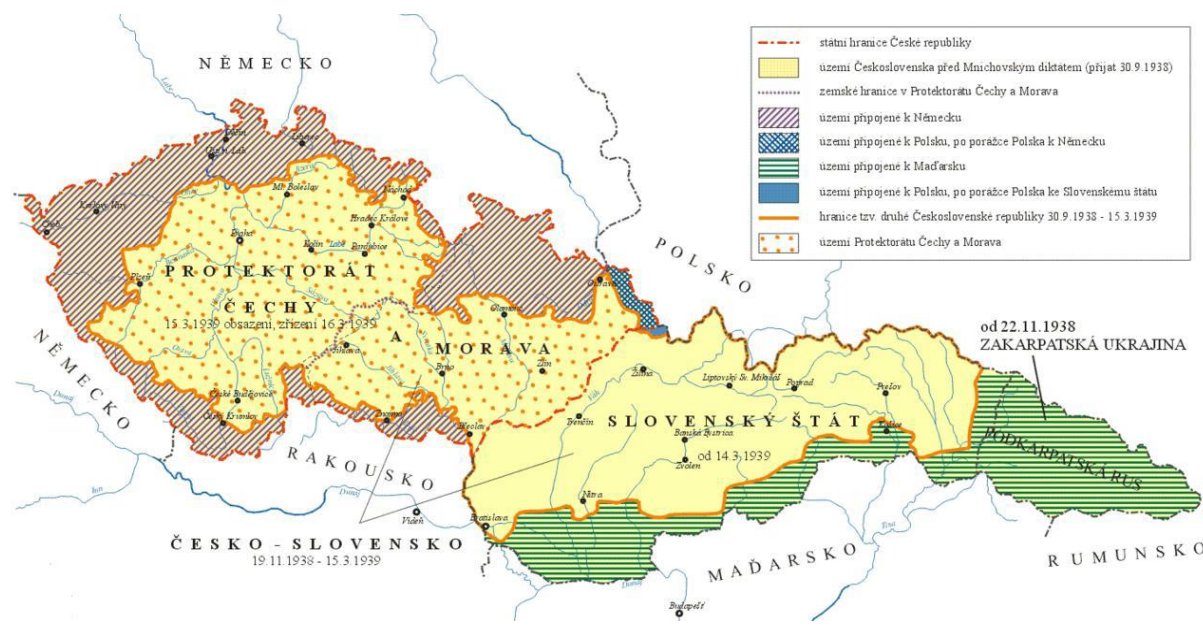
NĚMECKO

státní hranice České republiky
území Československa před Mnichovským diktátem (přijat 30.9.1938)
zemské hranice v Protektorátu Čechy a Morava
území připojené k Německu
území připojené k Polsku, po porážce Polska k Německu
území připojené k Maďarsku
území připojené k Polsku, po porážce Polska ke Slovenskému štátu
hranice tzv. druhé Československé republiky 30.9.1938 - 15.3.1939
území Protektorátu Čechy a Morava

Děčín
Liberec
Ústí n. L.
Karlovy Vary
Ml. Boleslav
Náchod
Hradec Králové
Praha
Kolín
Pardubice
Plzeň
PROTEKTORÁT
ČECHY
15.3.1939 obsazení, zřízení 16.3.1939
A
MORAVA
Jihlava
Olomouc
Zlín
Brno
Opava
České Budějovice
Český Krumlov
Znojmo
Hodonín

POLSKO

od 22.11.1938
ZAKARPATSKÁ UKRAJINA

NĚMECKO

Žilina
Liptovský Sv. Mikuláš
Poprad
Prešov
Trenčín
SLOVENSKÝ ŠTÁT
Banská Bystrica
od 14.3.1939
Zvolen
Košice
PODKARPATSKÁ RUS
Nitra
Bratislava
Vídeň

RAKOUSKO

ČESKO-SLOVENSKO
19.11.1938 - 15.3.1939

MAĎARSKO

RUMUNSKO

Budapešť
Dunaj
Inn